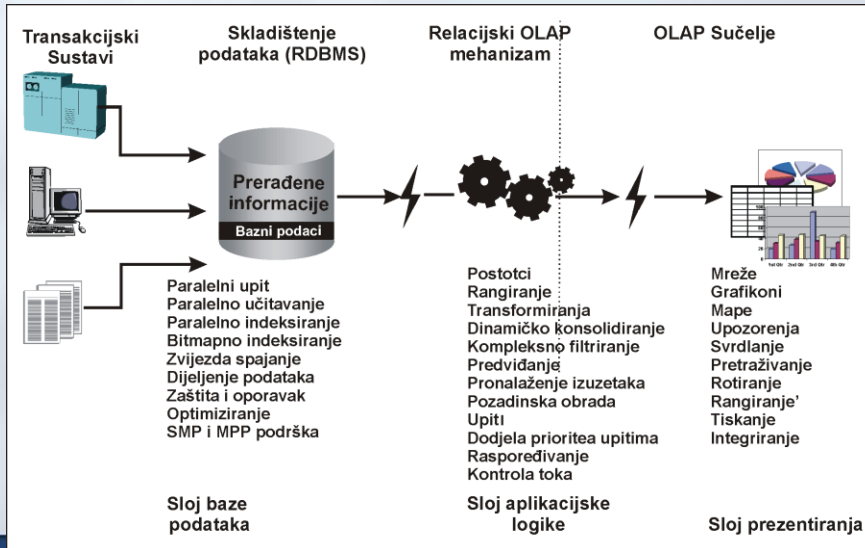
Transakcijski Sustavi

Skladištenje podataka (RDBMS)

Relacijski OLAP mehanizam

OLAP Sučelje

Prerađene informacije

Bazni podaci

Paralelni upit
Paralelno učitavanje
Paralelno indeksiranje
Bitmapno indeksiranje
Zvijezda spajanje
Dijeljenje podataka
Zaštita i oporavak
Optimiziranje
SMP i MPP podrška

Postotci
Rangiranje
Transformiranja
Dinamičko konsolidiranje
Kompleksno filtriranje
Predviđanje
Pronalaženje izuzetaka
Pozadinska obrada
Upiti
Dodjela prioritea upitima
Raspoređivanje
Kontrola toka

Mreže
Grafikoni
Mape
Upozorenja
Svrdlanje
Pretraživanje
Rotiranje
Rangiranje'
Tiskanje
Integriranje

Sloj baze podataka

Sloj aplikacijske logike

Sloj prezentiranja